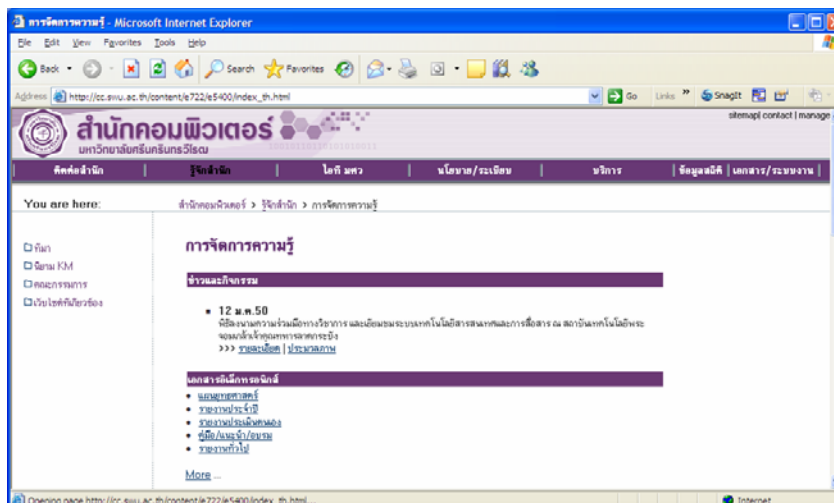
การจัดการความรู้ - Microsoft Internet Explorer

File Edit View Favorites Tools Help

Back Search Favorites

Address http://cc.swu.ac.th/content/e722/e5400/index_th.html Go Links SnagIt

สำนักคอมพิวเตอร์
มหาวิทยาลัยศรีนครินทรวิโรฒ

sitemap| contact | manage

ติดต่อสำนัก | รู้จักสำนัก | ไอที มศว | นโยบาย/ระเบียบ | บริการ | ข้อมูลสถิติ | เอกสาร/ระบบงาน

You are here: สำนักคอมพิวเตอร์ > รู้จักสำนัก > การจัดการความรู้

ทีมา
นิยาม KM
คณะกรรมการ
เว็บไซต์ที่เกี่ยวข้อง

การจัดการความรู้

ข่าวและกิจกรรม

- 12 ม.ค.50
พิธีลงนามความร่วมมือทางวิชาการ และเยี่ยมชมระบบเทคโนโลยีสารสนเทศและการสื่อสาร ณ สถาบันเทคโนโลยีพระจอมเกล้าเจ้าคุณทหารลาดกระบัง
>>> รายละเอียด | ประมวลภาพ

เอกสารอิเล็กทรอนิกส์

- แผนยุทธศาสตร์
- รายงานประจำปี
- รายงานประเมินตนเอง
- คู่มือ/แนะนำ/อบรม
- รายงานทั่วไป

More ...

Opening page http://cc.swu.ac.th/content/e722/e5400/index_th.html... Internet